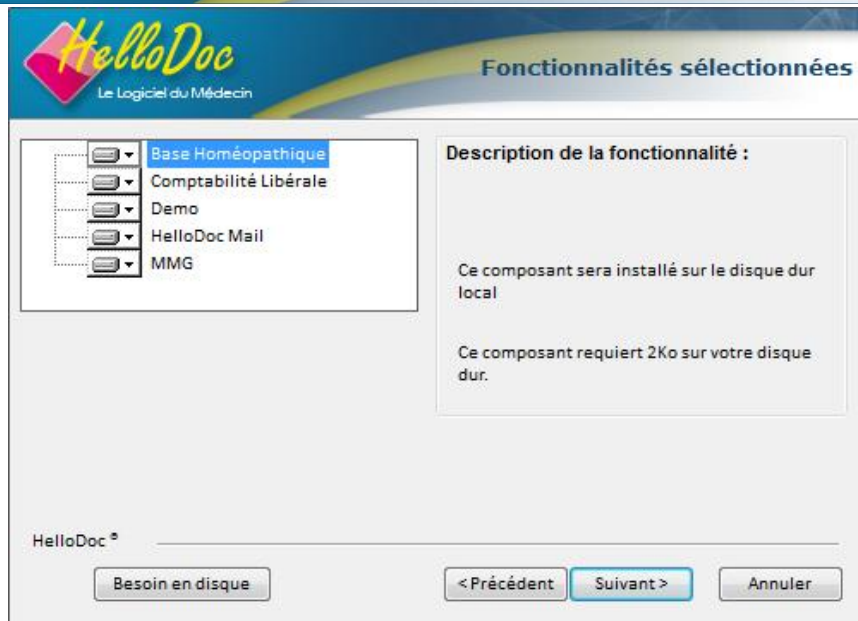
HelloDoc
Le Logiciel du Médecin

Fonctionnalités sélectionnées

Base Homéopathique
Comptabilité Libérale
Demo
HelloDoc Mail
MMG

Description de la fonctionnalité :

Ce composant sera installé sur le disque dur local

Ce composant requiert 2Ko sur votre disque dur.

HelloDoc ®

Besoin en disque

<Précédent

Suivant >

Annuler